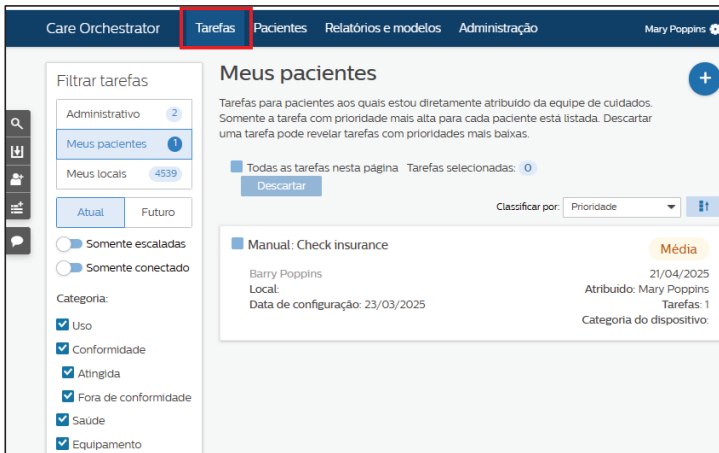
Care Orchestrator Tarefas Pacientes Relatórios e modelos Administração Mary Poppins

Filtrar tarefas

Administrativo 2

Meus pacientes 1

Meus locais 4539

Atual Futuro

Somente escaladas

Somente conectado

Categoria:

Uso

Conformidade

Atingida

Fora de conformidade

Saúde

Equipamento

Meus pacientes

+

Tarefas para pacientes aos quais estou diretamente atribuído da equipe de cuidados. Somente a tarefa com prioridade mais alta para cada paciente está listada. Descartar uma tarefa pode revelar tarefas com prioridades mais baixas.

Todas as tarefas nesta página Tarefas selecionadas: 0

Descartar

Classificar por: Prioridade

Manual: Check insurance

Média

Barry Poppins

Local:

Data de configuração: 23/03/2025

21/04/2025

Atribuído: Mary Poppins

Tarefas: 1

Categoria do dispositivo: